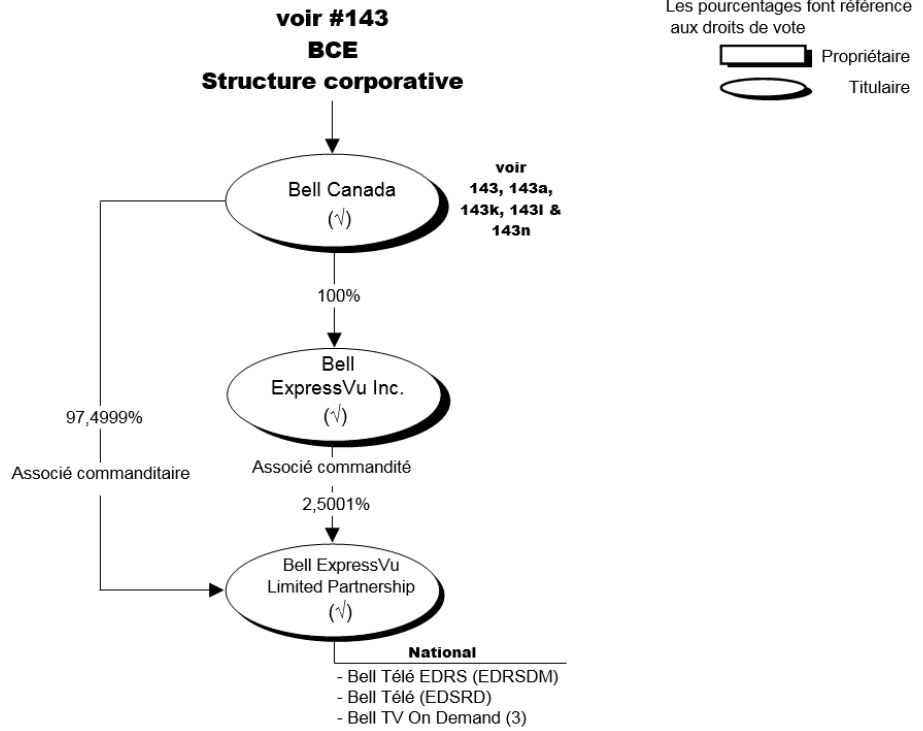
voir #143
BCE
Structure corporative

Les pourcentages font référence aux droits de vote

Propriétaire

Titulaire

Bell Canada
(√)

voir
143, 143a, 143k, 143l & 143n

100%

Bell ExpressVu Inc.
(√)

97,4999%

Associé commanditaire

Associé commandité

2,5001%

Bell ExpressVu Limited Partnership
(√)

National
- Bell Télé EDRS (EDRSDM)
- Bell Télé (EDSRD)
- Bell TV On Demand (3)